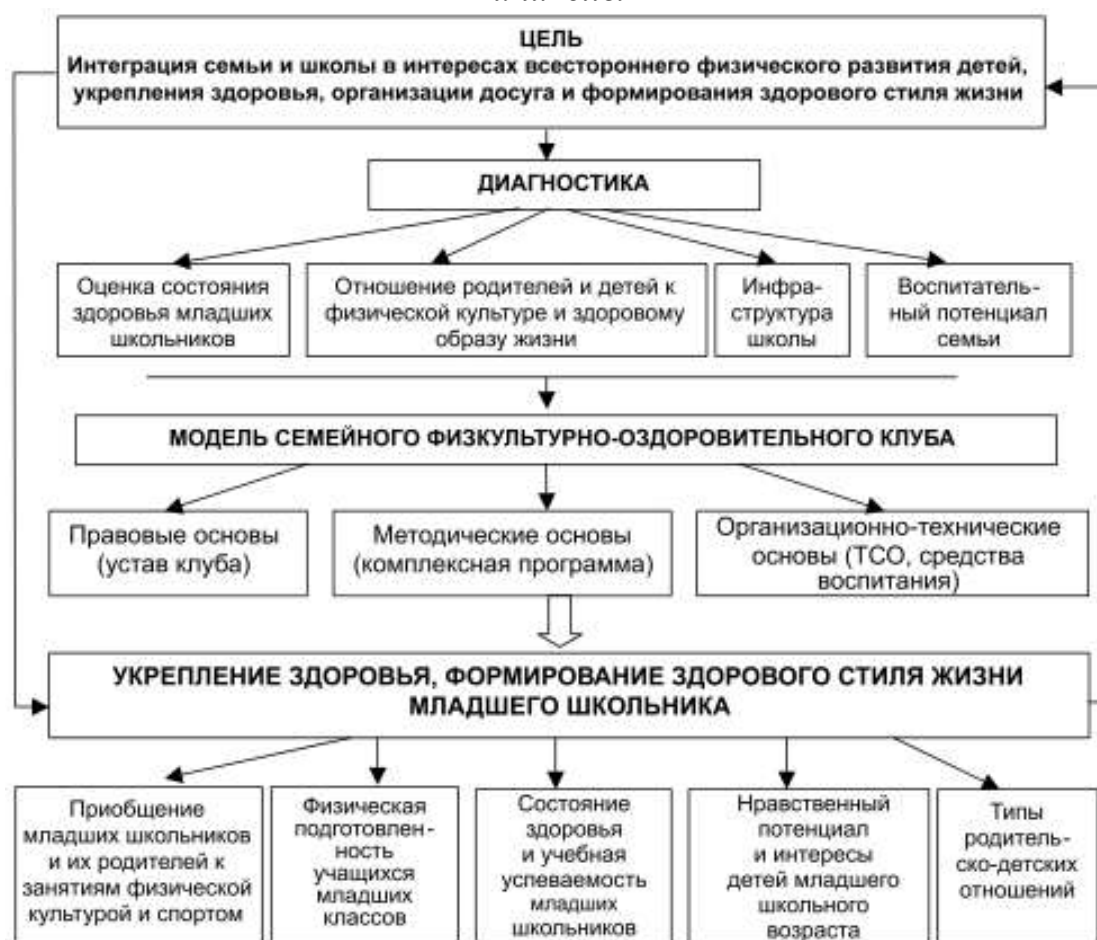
ЦЕЛЬ
Интеграция семьи и школы в интересах всестороннего физического развития детей, укрепления здоровья, организации досуга и формирования здорового стиля жизни

ДИАГНОСТИКА

Оценка состояния здоровья младших школьников

Отношение родителей и детей к физической культуре и здоровому образу жизни

Инфраструктура школы

Воспитательный потенциал семьи

МОДЕЛЬ СЕМЕЙНОГО ФИЗКУЛЬТУРНО-ОЗДОРОВИТЕЛЬНОГО КЛУБА

Правовые основы (устав клуба)

Методические основы (комплексная программа)

Организационно-технические основы (ТСО, средства воспитания)

УКРЕПЛЕНИЕ ЗДОРОВЬЯ, ФОРМИРОВАНИЕ ЗДОРОВОГО СТИЛЯ ЖИЗНИ МЛАДШЕГО ШКОЛЬНИКА

Приобщение младших школьников и их родителей к занятиям физической культурой и спортом

Физическая подготовлен - ность учащихся младших классов

Состояние здоровья и учебная успеваемость младших школьников

Нравственный потенциал и интересы детей младшего школьного возраста

Типы родительско-детских отношений